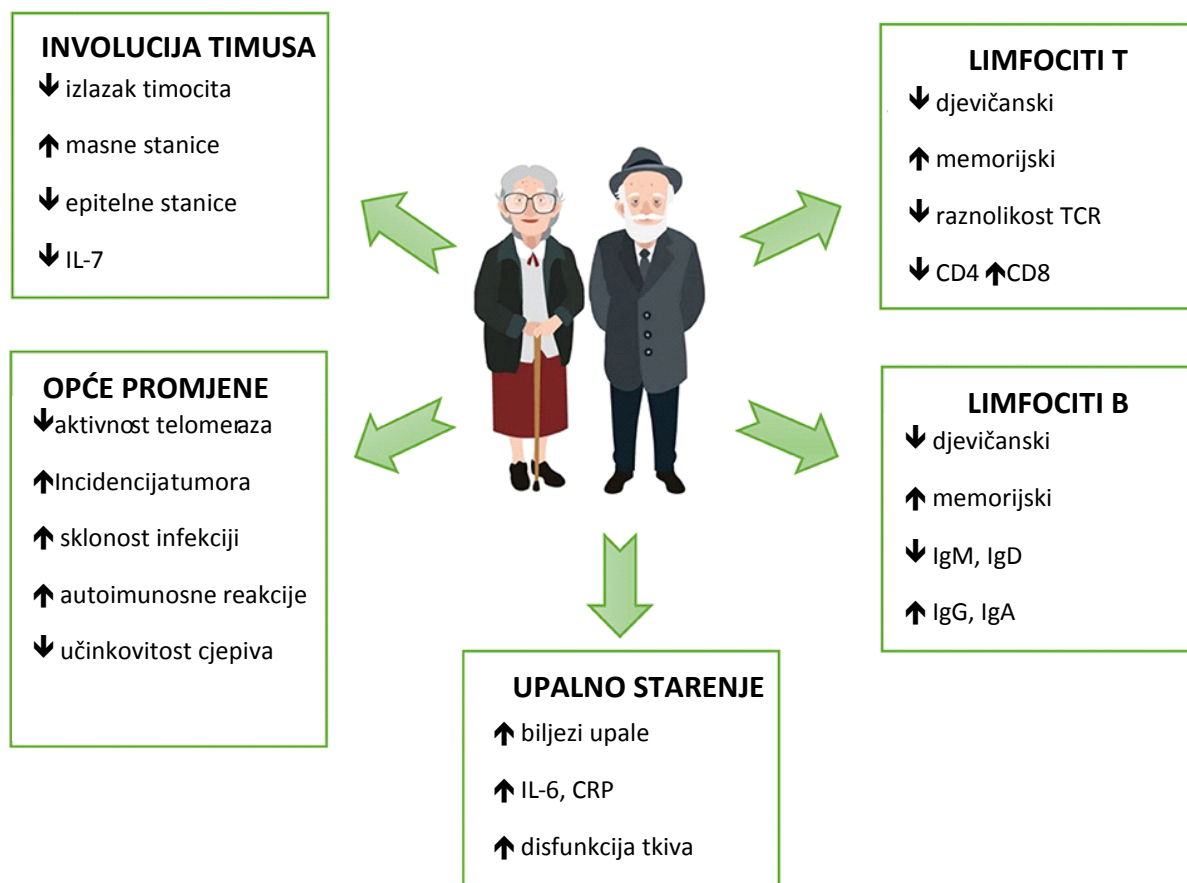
INVOLUCIJA TIMUSA
↓ izlazak timocita
↑ masne stanice
↓ epitelne stanice
↓ IL-7

LIMFOCITI T
↓ djevičanski
↑ memorijski
↓ raznolikost TCR
↓ CD4 ↑CD8

OPĆE PROMJENE
↓aktivnost telomeraza
↑Incidencijatumora
↑ sklonost infekciji
↑ autoimunosne reakcije
↓ učinkovitost cjepiva

LIMFOCITI B
↓ djevičanski
↑ memorijski
↓ IgM, IgD
↑ IgG, IgA

UPALNO STARENJE
↑ biljezi upale
↑ IL-6, CRP
↑ disfunkcija tkiva